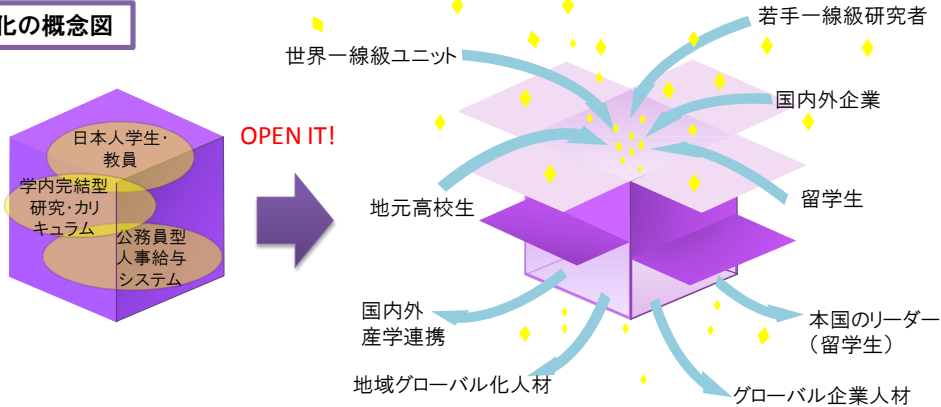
化の概念図

日本人学生・教員

学内完結型研究・カリキュラム

公務員型人事給与システム

OPEN IT!

世界一線級ユニット

若手一線級研究者

国内外企業

地元高校生

留学生

国内外産学連携

本国のリーダー（留学生）

地域グローバル化人材

グローバル企業人材